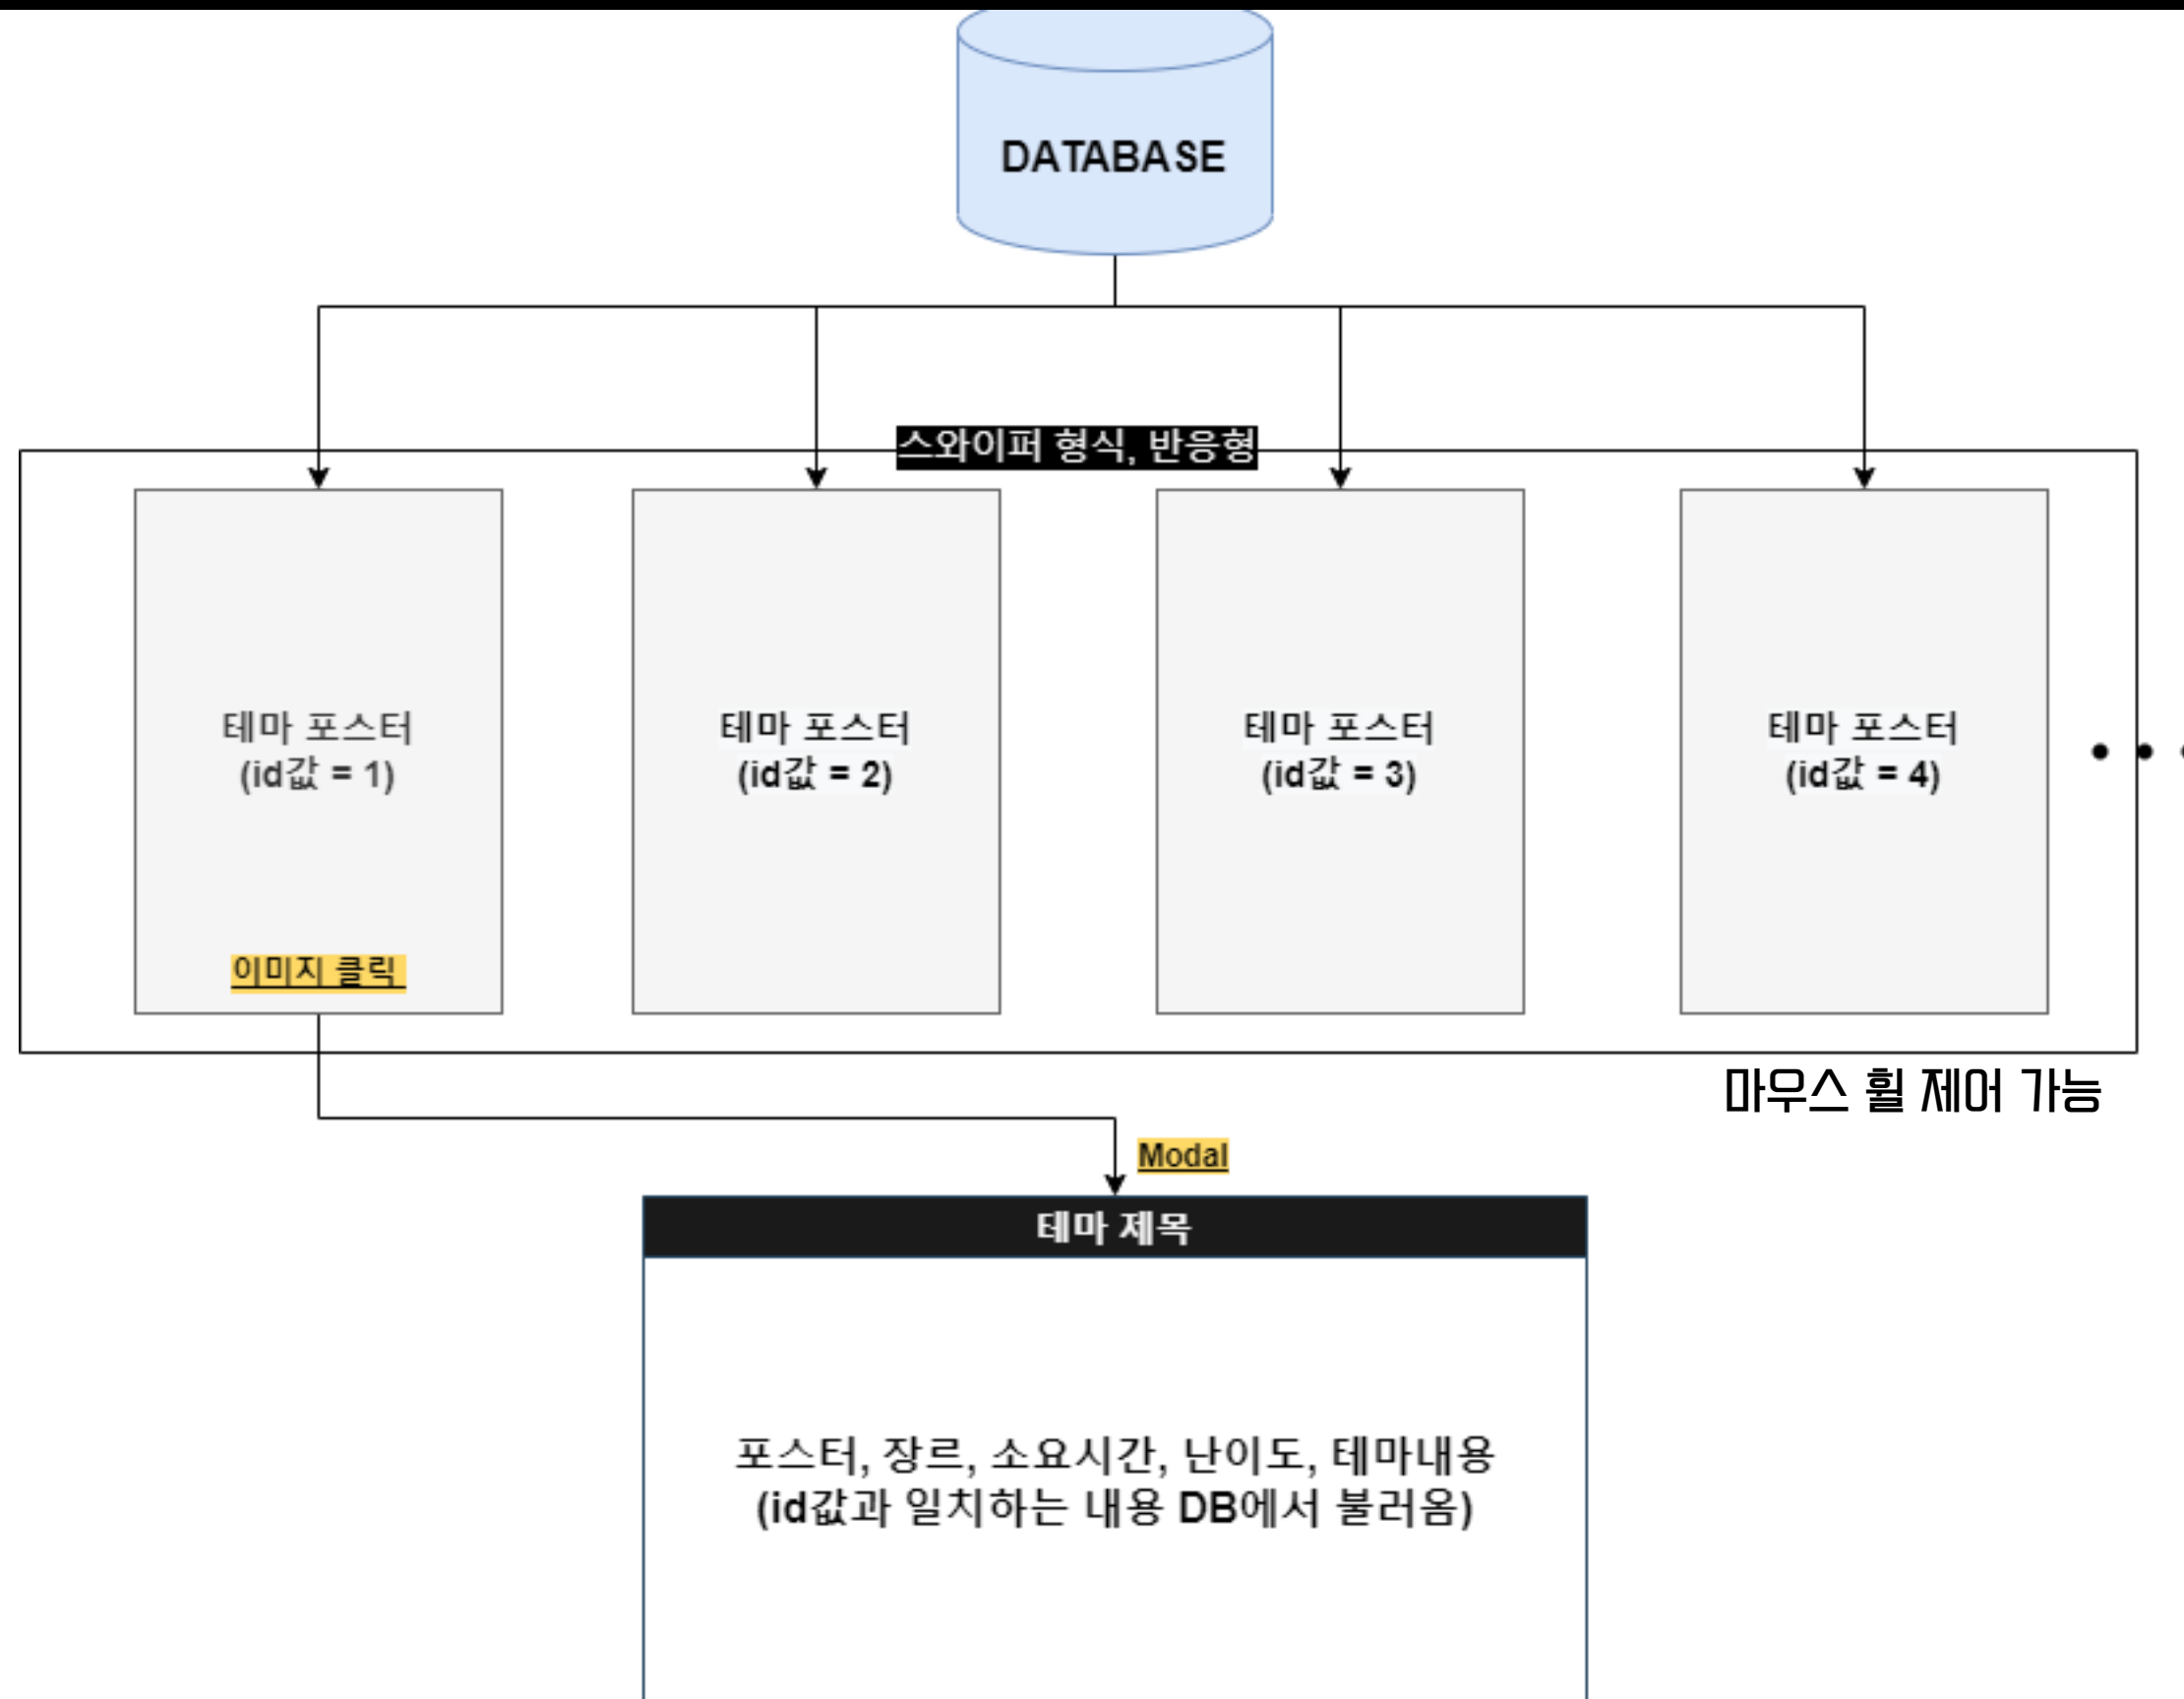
DATABASE

스와이퍼 형식, 반응형

테마 포스터
(id값 = 1)

이미지 클릭

테마 포스터
(id값 = 2)

테마 포스터
(id값 = 3)

테마 포스터
(id값 = 4)

마우스 휠 제어 가능

Modal

테마 제목

포스터, 장르, 소요시간, 난이도, 테마내용
(id값과 일치하는 내용 DB에서 불러옴)